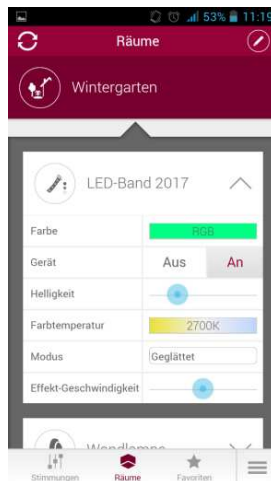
53% 11:19

Räume

Wintergarten

LED-Band 2017

| Farbe | RGB |
|---|---|
| Gerät | Aus An |
| Helligkeit | |
| Farbtemperatur | 2700K |
| Modus | Geglättet |
| Effekt-Geschwindigkeit | |

Wandlampe

Stimmungen Räume Favoriten